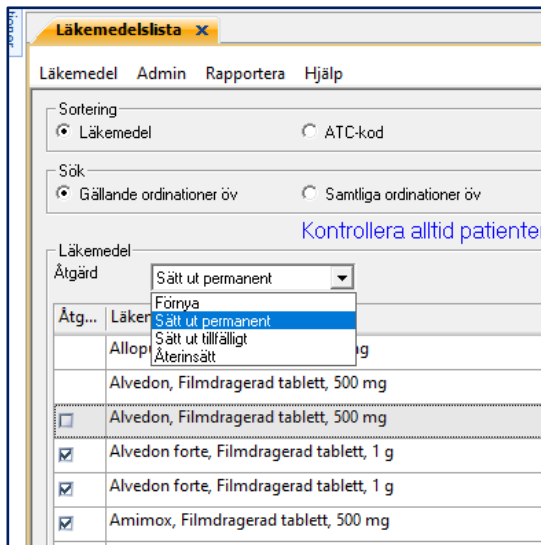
Läkemedelslista ×

Läkemedel Admin Rapportera Hjälp

Sortering
Läkemedel
ATC-kod

Sök
Gällande ordinationer öv
Samtliga ordinationer öv

Kontrollera alltid patienter

Läkemedel
Åtgärd
Sätt ut permanent
Förnya
Sätt ut permanent
Sätt ut tillfälligt
Återinsätt

| Åtg... | Läkem |
|---|---|
| | Allopu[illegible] mg |
| | Alvedon, Filmdragerad tablett, 500 mg |
| ☐ | Alvedon, Filmdragerad tablett, 500 mg |
| ☑ | Alvedon forte, Filmdragerad tablett, 1 g |
| ☑ | Alvedon forte, Filmdragerad tablett, 1 g |
| ☑ | Amimox, Filmdragerad tablett, 500 mg |